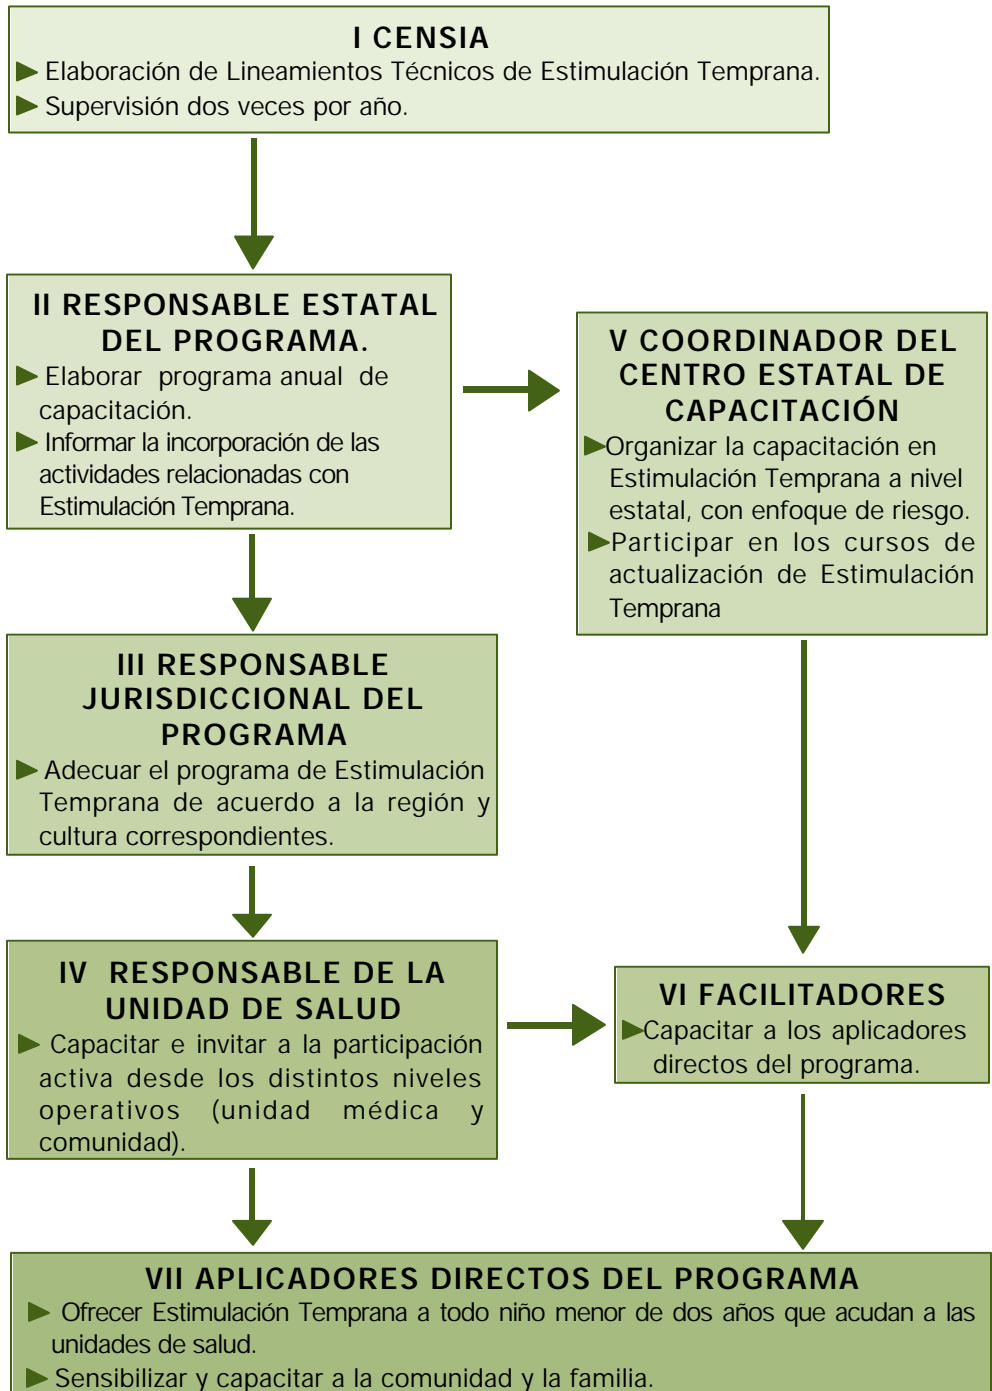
I CENSIA

► Elaboración de Lineamientos Técnicos de Estimulación Temprana.

► Supervisión dos veces por año.

II RESPONSABLE ESTATAL DEL PROGRAMA.

► Elaborar programa anual de capacitación.

► Informar la incorporación de las actividades relacionadas con Estimulación Temprana.

V COORDINADOR DEL CENTRO ESTATAL DE CAPACITACIÓN

►Organizar la capacitación en Estimulación Temprana a nivel estatal, con enfoque de riesgo.

►Participar en los cursos de actualización de Estimulación Temprana

III RESPONSABLE JURISDICCIONAL DEL PROGRAMA

► Adecuar el programa de Estimulación Temprana de acuerdo a la región y cultura correspondientes.

IV RESPONSABLE DE LA UNIDAD DE SALUD

► Capacitar e invitar a la participación activa desde los distintos niveles operativos (unidad médica y comunidad).

VI FACILITADORES

►Capacitar a los aplicadores directos del programa.

VII APLICADORES DIRECTOS DEL PROGRAMA

► Ofrecer Estimulación Temprana a todo niño menor de dos años que acudan a las unidades de salud.

► Sensibilizar y capacitar a la comunidad y la familia.